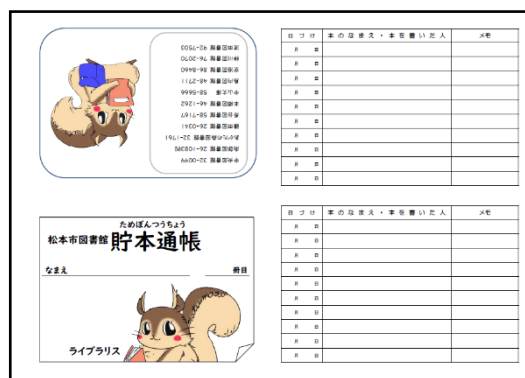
中央図書館 32-0099
南部図書館 26-1083
あがたの森図書館 32-1761
本郷図書館 24-0351
寿台図書館 58-7167
鎌田図書館 46-1262
中山文庫 58-5666
島内図書館 48-2711
芳川図書館 84-9840
西部図書館 74-2070
波田図書館 92-7503

| 日づけ | 本のなまえ・本を書いた人 | メモ |
|---|---|---|
| 月　日 | | |
| 月　日 | | |
| 月　日 | | |
| 月　日 | | |
| 月　日 | | |
| 月　日 | | |
| 月　日 | | |
| 月　日 | | |
| 月　日 | | |
| 月　日 | | |
| 月　日 | | |
| 月　日 | | |

ためぽんつうちょう
松本市図書館 貯本通帳
なまえ　冊目
ライブラリス

| 日づけ | 本のなまえ・本を書いた人 | メモ |
|---|---|---|
| 月　日 | | |
| 月　日 | | |
| 月　日 | | |
| 月　日 | | |
| 月　日 | | |
| 月　日 | | |
| 月　日 | | |
| 月　日 | | |
| 月　日 | | |
| 月　日 | | |
| 月　日 | | |
| 月　日 | | |